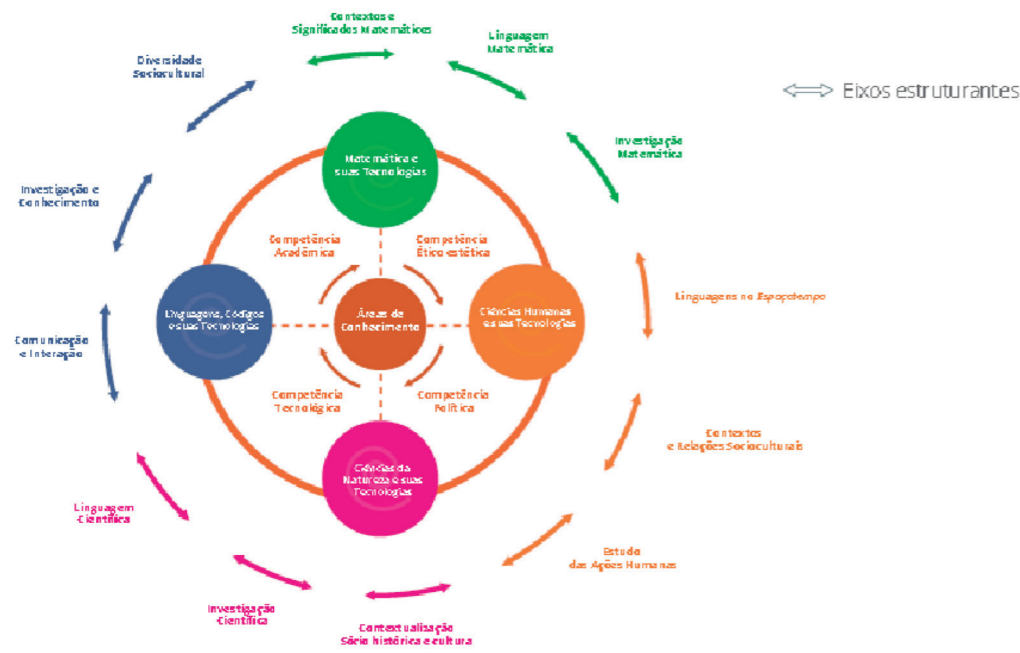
Contextos e Significados Matemáticos

Linguagem Matemática

Eixos estruturantes

Diversidade Sociocultural

Investigação Matemática

Investigação e Conhecimento

Matemática e suas Tecnologias

Competência Acadêmica

Competência Ético-estética

Linguagens no Espaçotempo

Linguagens, Códigos e suas Tecnologias

Áreas de Conhecimento

Ciências Humanas e suas Tecnologias

Comunicação e Interação

Competência Tecnológica

Competência Política

Contextos e Relações Socioculturais

Ciências da Natureza e suas Tecnologias

Linguagem Científica

Estudo das Ações Humanas

Investigação Científica

Contextualização Sócio-histórica e cultura